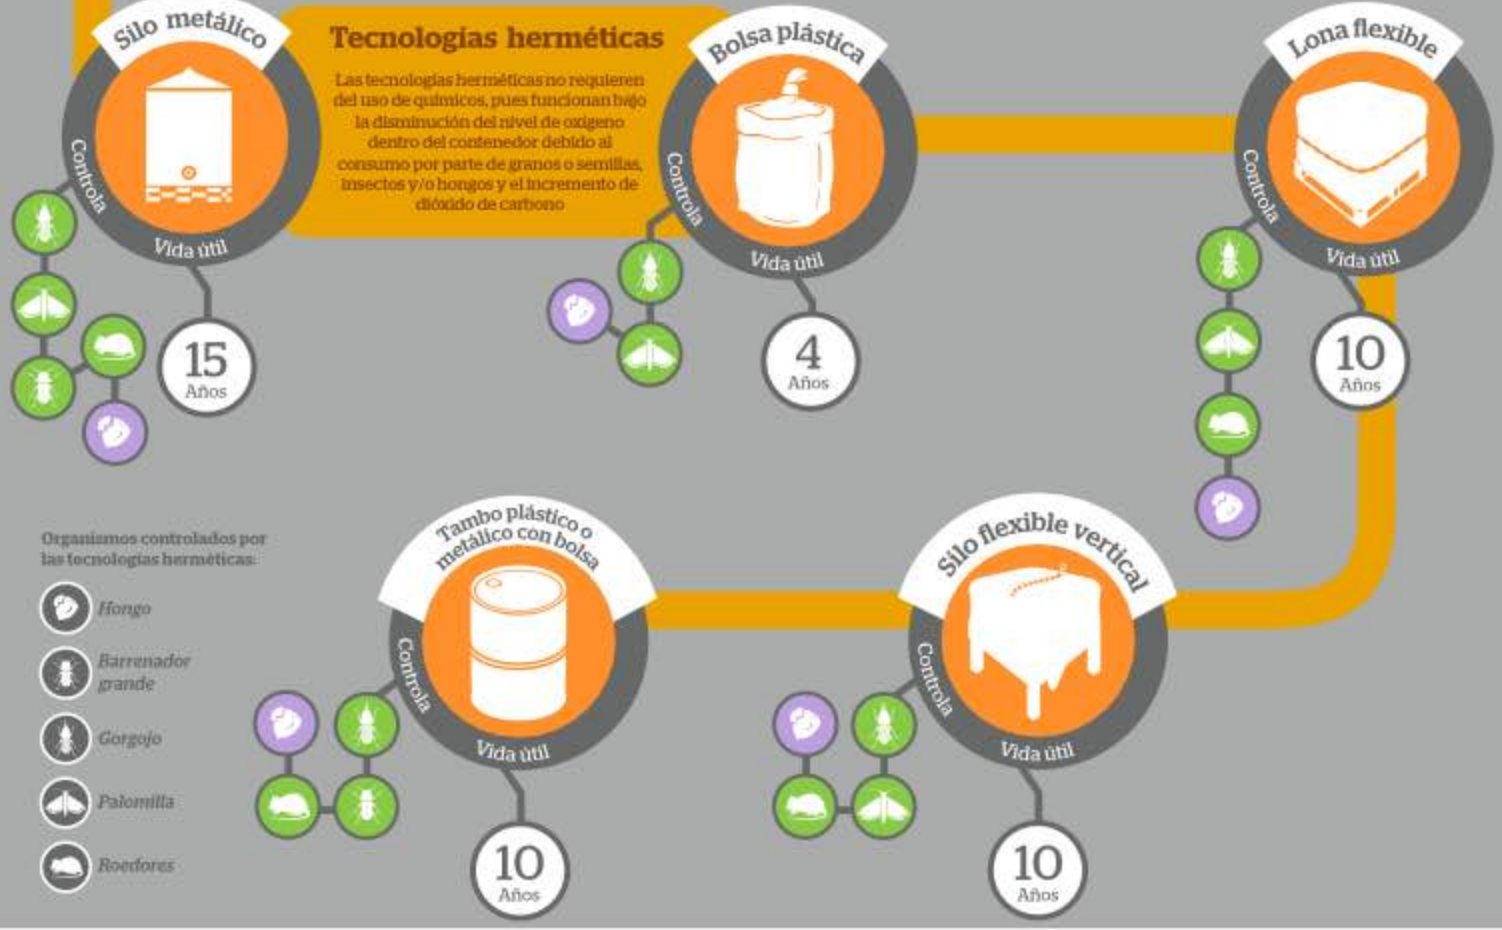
Silo metálico

Controla

Vida útil

15
Años

Tecnologías herméticas

Las tecnologías herméticas no requieren del uso de químicos, pues funcionan bajo la disminución del nivel de oxígeno dentro del contenedor debido al consumo por parte de granos o semillas, insectos y/o hongos y el incremento de dióxido de carbono

Bolsa plástica

Controla

Vida útil

4
Años

Lona flexible

Controla

Vida útil

10
Años

Organismos controlados por las tecnologías herméticas:

Hongo

Barrenador grande

Gorgojo

Palomilla

Roedores

Tambo plástico o metálico con bolsa

Controla

Vida útil

10
Años

Silo flexible vertical

Controla

Vida útil

10
Años